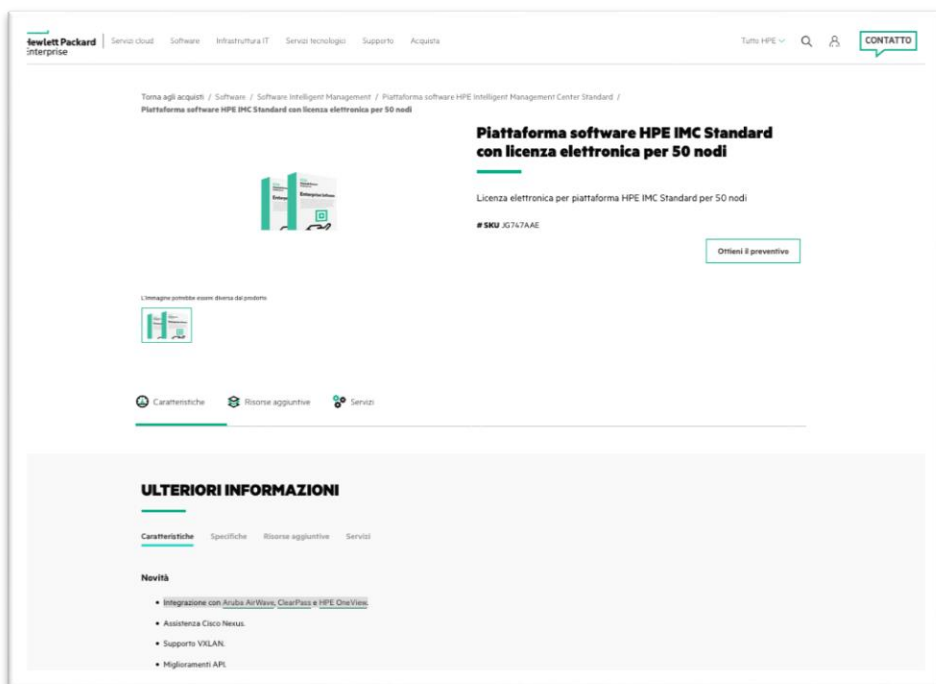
Hewlett Packard Enterprise

Servizi cloud Software Infrastruttura IT Servizi tecnologici Supporto Acquista

Tutto HPE

CONTATTO

Torna agli acquisti / Software / Software Intelligent Management / Piattaforma software HPE Intelligent Management Center Standard / Piattaforma software HPE IMC Standard con licenza elettronica per 50 nodi

Piattaforma software HPE IMC Standard con licenza elettronica per 50 nodi

Licenza elettronica per piattaforma HPE IMC Standard per 50 nodi

# SKU JG747AAE

Ottieni il preventivo

L'immagine potrebbe essere diversa dal prodotto

Caratteristiche Risorse aggiuntive Servizi

ULTERIORI INFORMAZIONI

Caratteristiche Specifiche Risorse aggiuntive Servizi

Novità

• Integrazione con Aruba AirWave, ClearPass e HPE OneView.
• Assistenza Cisco Nexus.
• Supporto VXLAN.
• Miglioramenti API.